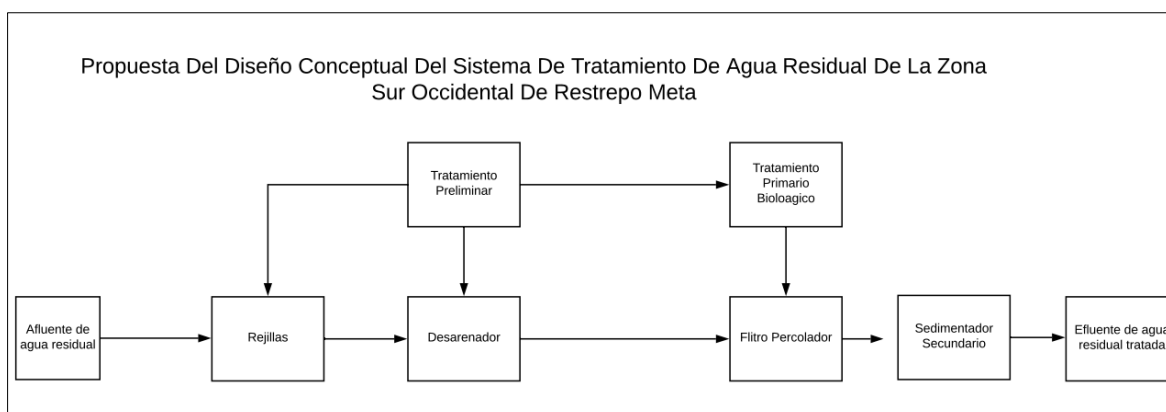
Propuesta Del Diseño Conceptual Del Sistema De Tratamiento De Agua Residual De La Zona Sur Occidental De Restrepo Meta

Tratamiento Preliminar

Tratamiento Primario Bioloagico

Afluente de agua residual

Rejillas

Desarenador

Flitro Percolador

Sedimentador Secundario

Efluente de agua residual tratada